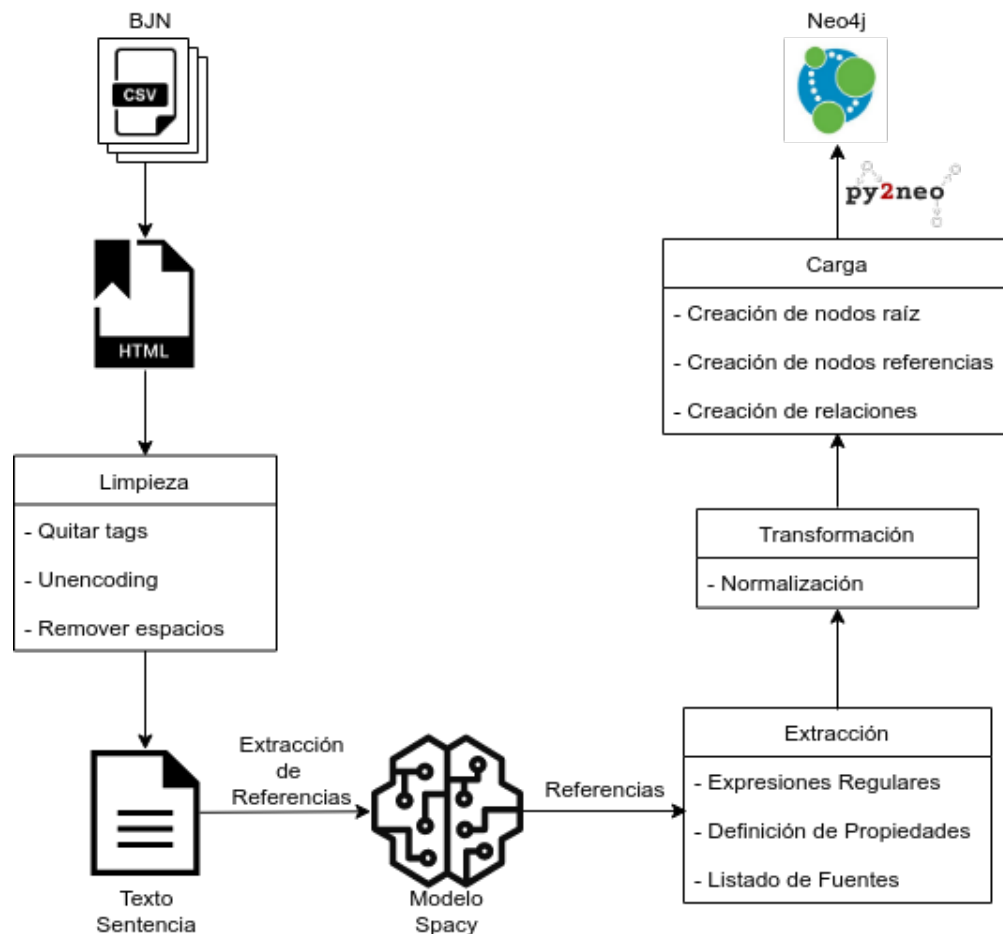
BJN

CSV

HTML

Limpieza

- Quitar tags

- Unencoding

- Remover espacios

Texto Sentencia

Extracción de Referencias

Modelo Spacy

Referencias

Extracción

- Expresiones Regulares

- Definición de Propiedades

- Listado de Fuentes

Transformación

- Normalización

Carga

- Creación de nodos raíz

- Creación de nodos referencias

- Creación de relaciones

py2neo

Neo4j